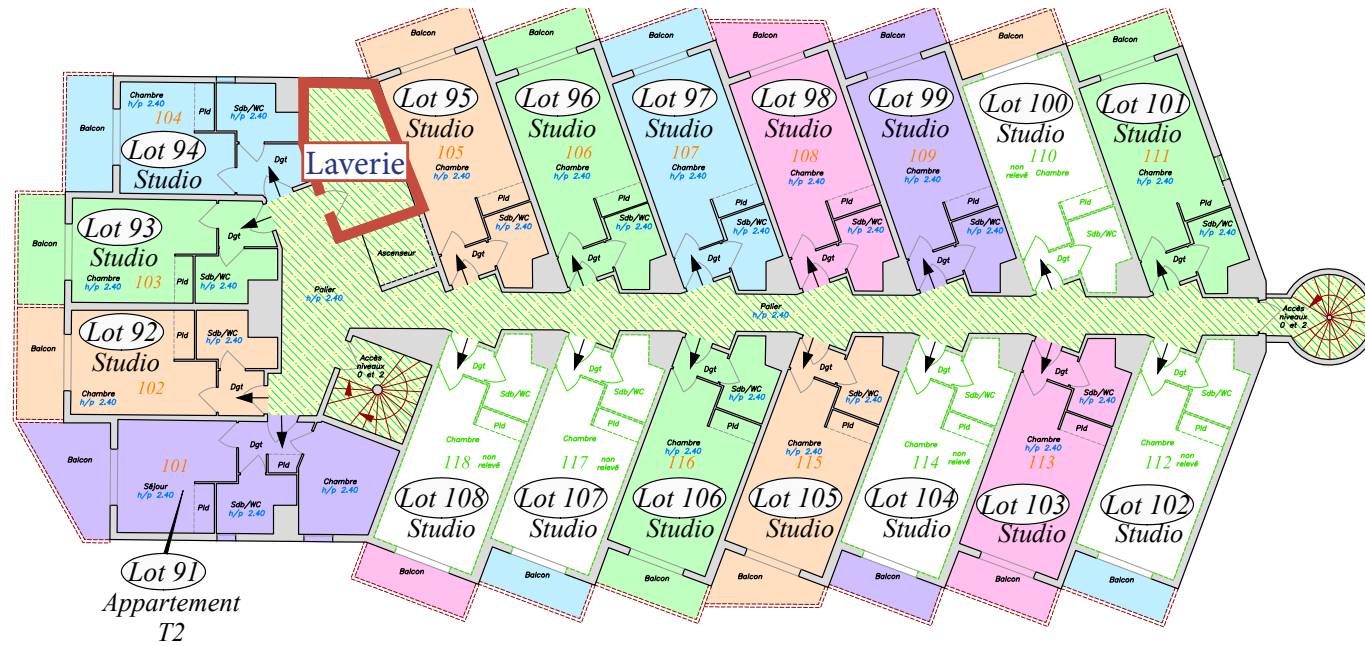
Balcon
Chambre h/p 2.40
104
Pld
Sdb/WC h/p 2.40
Lot 94
Studio
Dgt
Laverie
Balcon
Lot 95
Studio
105
Chambre h/p 2.40
Pld
Sdb/WC h/p 2.40
Dgt
Balcon
Lot 96
Studio
106
Chambre h/p 2.40
Pld
Sdb/WC h/p 2.40
Dgt
Balcon
Lot 97
Studio
107
Chambre h/p 2.40
Pld
Sdb/WC h/p 2.40
Dgt
Balcon
Lot 98
Studio
108
Chambre h/p 2.40
Pld
Sdb/WC h/p 2.40
Dgt
Balcon
Lot 99
Studio
109
Chambre h/p 2.40
Pld
Sdb/WC h/p 2.40
Dgt
Balcon
Lot 100
Studio
110
non relevé
Chambre
Pld
Sdb/WC
Dgt
Balcon
Lot 101
Studio
111
Chambre h/p 2.40
Pld
Sdb/WC h/p 2.40
Dgt
Balcon
Lot 93
Studio
Dgt
Chambre h/p 2.40
103
Pld
Sdb/WC h/p 2.40
Ascenseur
Palier h/p 2.40
Palier h/p 2.40
Accès niveaux 0 et 2
Balcon
Lot 92
Studio
Pld
Sdb/WC h/p 2.40
Dgt
Chambre h/p 2.40
102
Accès niveaux 0 et 2
Balcon
101
Séjour h/p 2.40
Pld
Dgt
Pld
Sdb/WC h/p 2.40
Chambre h/p 2.40
Lot 91
Appartement
T2
Dgt
Sdb/WC
Pld
Chambre
118
Lot 108
Studio
Balcon
Dgt
Sdb/WC
Pld
Chambre
117
non relevé
Lot 107
Studio
Balcon
Dgt
Sdb/WC h/p 2.40
Pld
Chambre h/p 2.40
116
Lot 106
Studio
Balcon
Dgt
Sdb/WC h/p 2.40
Pld
Chambre h/p 2.40
115
Lot 105
Studio
Balcon
Dgt
Sdb/WC
Pld
Chambre
114
non relevé
Lot 104
Studio
Balcon
Dgt
Sdb/WC h/p 2.40
Pld
Chambre h/p 2.40
113
Lot 103
Studio
Balcon
Dgt
Sdb/WC
Pld
Chambre
112
non relevé
Lot 102
Studio
Balcon